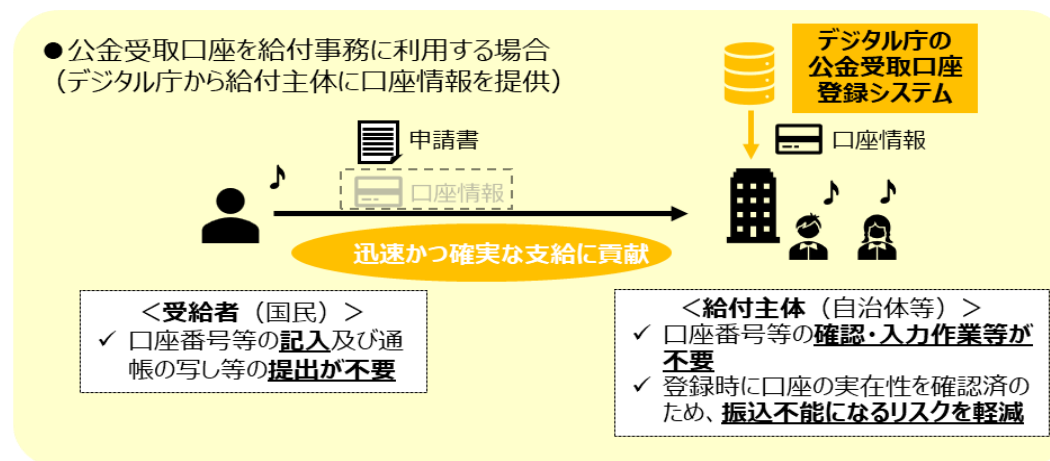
●公金受取口座を給付事務に利用する場合
（デジタル庁から給付主体に口座情報を提供）

デジタル庁の
公金受取口座
登録システム

申請書

口座情報

口座情報

迅速かつ確実な支給に貢献

＜受給者（国民）＞
✓ 口座番号等の記入及び通帳の写し等の提出が不要

＜給付主体（自治体等）＞
✓ 口座番号等の確認・入力作業等が不要
✓ 登録時に口座の実在性を確認済のため、振込不能になるリスクを軽減